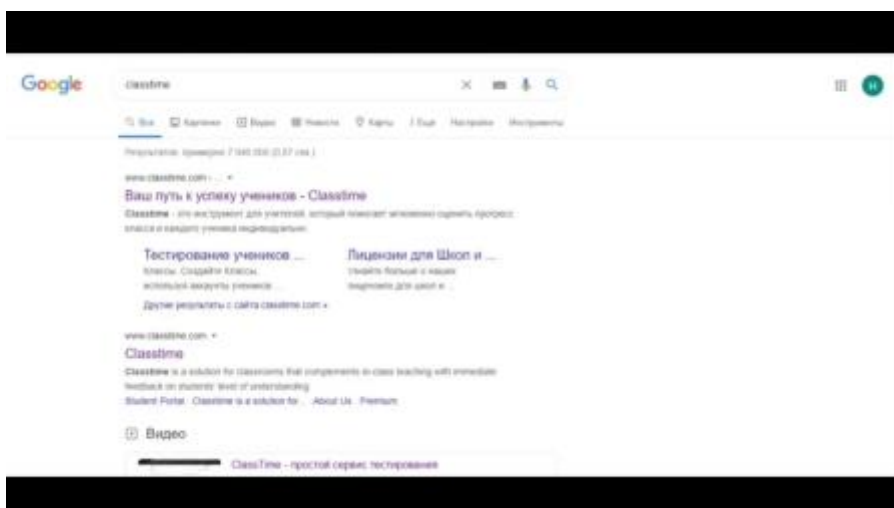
Google

classtime

Все Картинки Видео Новости Карты Ещё Настройки Инструменты

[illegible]

www.classtime.com › ... ▾

Ваш путь к успеху учеников - Classtime

Classtime - это инструмент для учителей, который помогает мгновенно оценить прогресс класса и каждого ученика индивидуально.

Тестирование учеников ...
Классы. Создайте классы, используя аккаунты учеников ...

Лицензии для Школ и ...
Узнайте больше о наших лицензиях для школ и ...

Другие результаты с сайта classtime.com »

www.classtime.com ▾

Classtime

Classtime is a solution for classrooms that complements in-class teaching with immediate feedback on students' level of understanding.

Student Portal · Classtime is a solution for ... · About Us · Premium

Видео

ClassTime - простой сервис тестирования